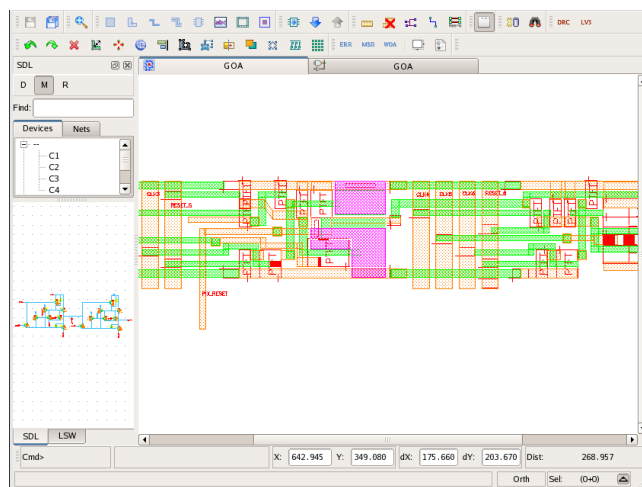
DRC LVS

ERR MSR WDA

SDL

D M R

Find:

Devices Nets

C1
C2
C3
C4

SDL LSW

GOA

GOA

CLK6

RESET_S

CLK4 CLK6 CLK6 RESET_S

PX_RESET

Cmd>

X: 642.945 Y: 349.080 dX: 175.660 dY: 203.670 Dist: 268.957

Orth Sel: (0+0)